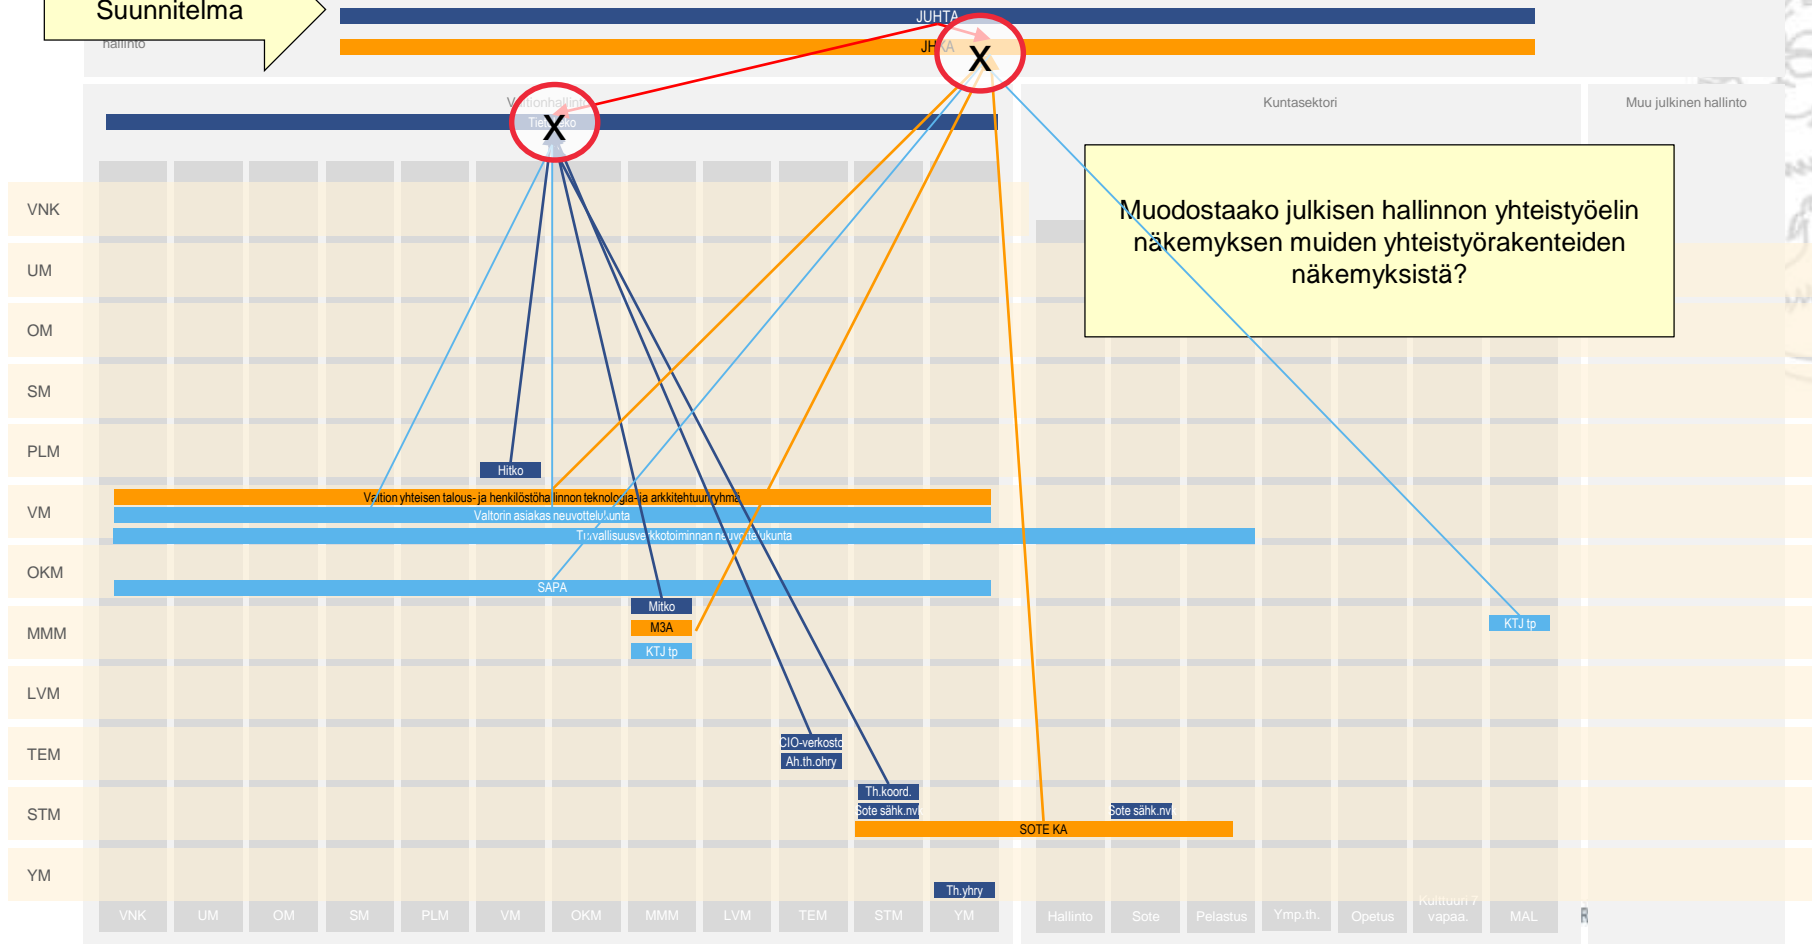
Suunnitelma

hallinto

JUHTA

JHKA

X

Valtionhallinto

Tietoko

X

Kuntasektori

Muu julkinen hallinto

Muodostaako julkisen hallinnon yhteistyöelin näkemyksen muiden yhteistyörakenteiden näkemyksistä?

VNK
UM
OM
SM
PLM
VM
OKM
MMM
LVM
TEM
STM
YM

Hitko

Valtion yhteisen talous- ja henkilöstöhallinnon teknologia- ja arkkitehtuuriryhmä

Valtorin asiakas neuvottelukunta

Turvallisuusverkkotoiminnan neuvottelukunta

SAPA

Mitko

M3A

KTJ tp

KTJ tp

CIO-verkosto

Ah.th.ohry

Th.koord.

Sote sähk.nv

Sote sähk.nv

SOTE KA

Th.yhry

VNK UM OM SM PLM VM OKM MMM LVM TEM STM YM Hallinto Sote Pelastus Ymp.th. Opetus Kulttuuri / vapaa. MAL